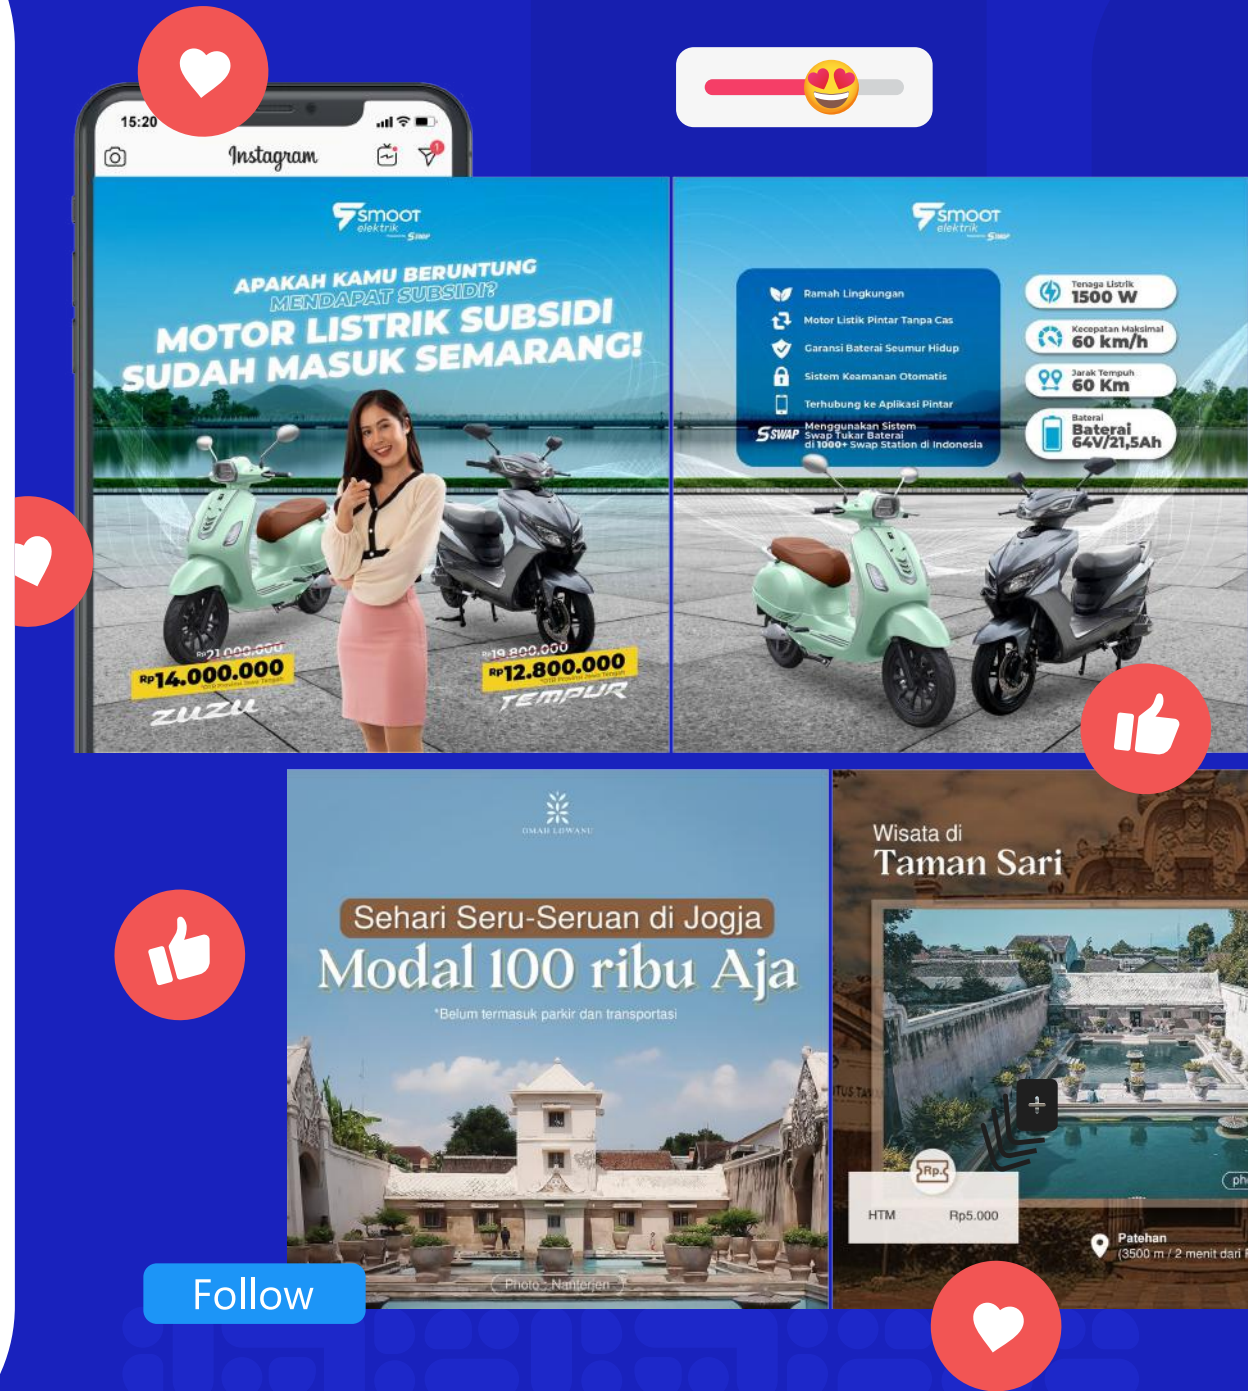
15:20

Instagram

smoot elektrik

APAKAH KAMU BERUNTUNG MENDAPAT SUBSIDI?

MOTOR LISTRIK SUBSIDI SUDAH MASUK SEMARANG!

Rp21.000.000
Rp14.000.000
ZUZU

Rp19.800.000
Rp12.800.000
TEMPUR

smoot elektrik

Ramah Lingkungan
Motor Listrik Pintar Tanpa Cas
Garansi Baterai Seumur Hidup
Sistem Keamanan Otomatis
Terhubung ke Aplikasi Pintar
SSWAP Menggunakan Sistem Swap Tukar Baterai di 1000+ Swap Station di Indonesia

Tenaga Listrik 1500 W
Kecepatan Maksimal 60 km/h
Jarak Tempuh 60 Km
Baterai Baterai 64V/21,5Ah

OMAH LOWANU

Sehari Seru-Seruan di Jogja
Modal 100 ribu Aja
*Belum termasuk parkir dan transportasi

Photo : Nanterjen

Wisata di
Taman Sari

HTM Rp5.000

Patehan
(3500 m / 2 menit dari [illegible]

Follow